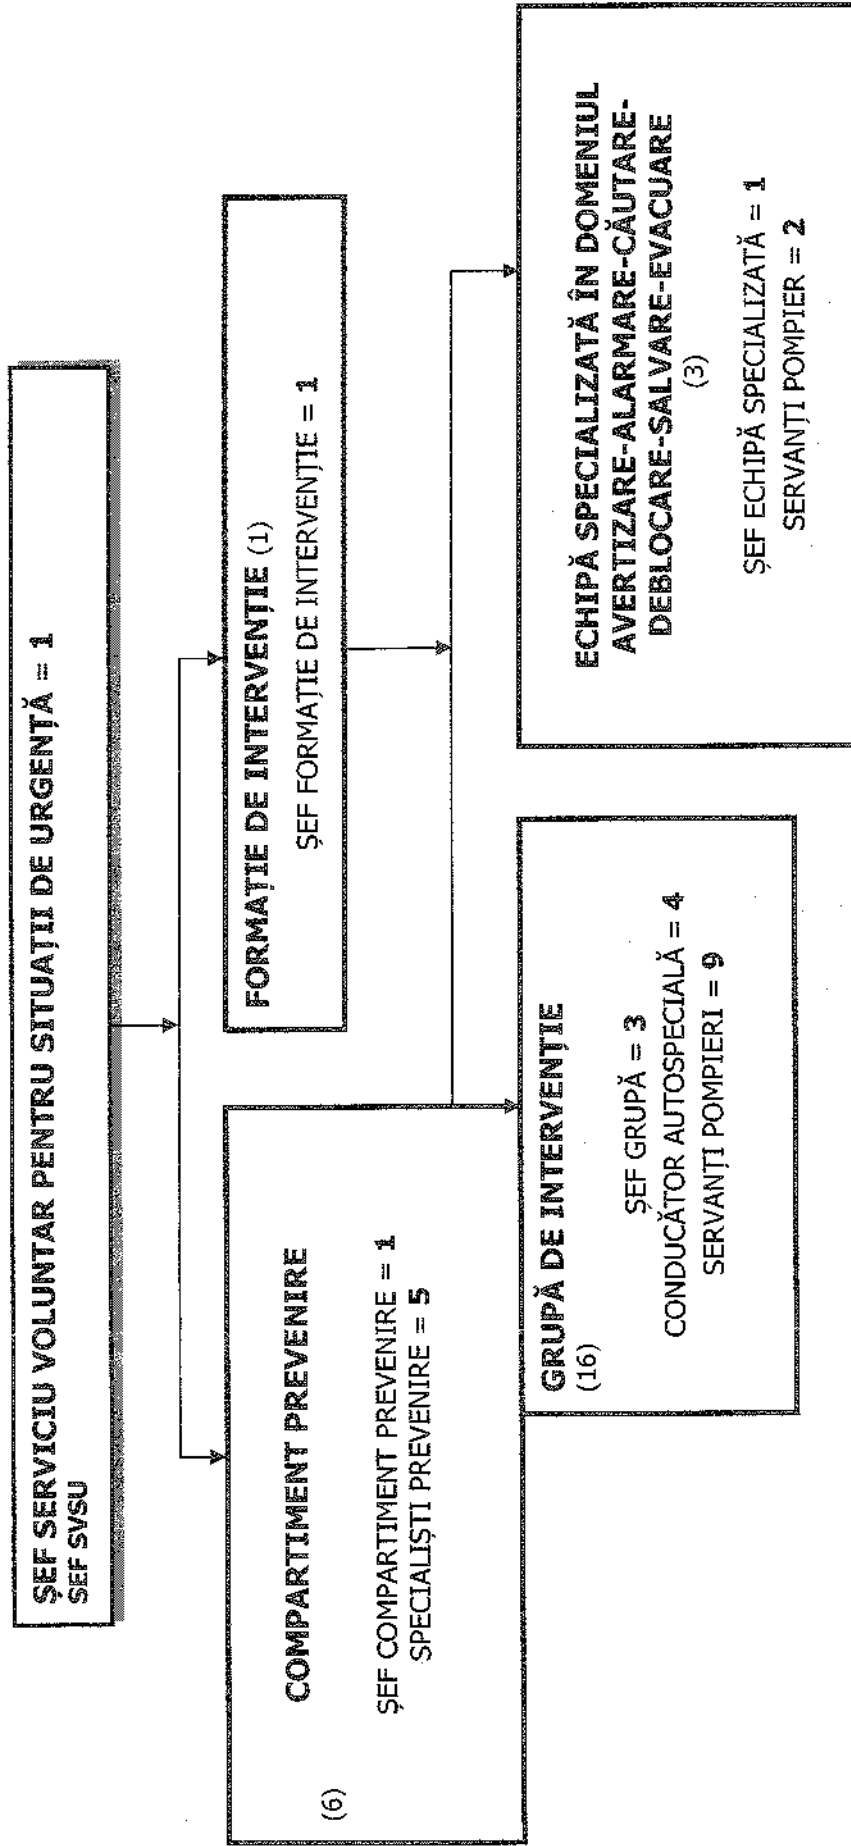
ȘEF SERVICIU VOLUNTAR PENTRU SITUAȚII DE URGENȚĂ = 1
ȘEF SVSU

COMPARTIMENT PREVENIRE

ȘEF COMPARTIMENT PREVENIRE = 1
SPECIALIȘTI PREVENIRE = 5

(6)

FORMAȚIE DE INTERVENȚIE (1)

ȘEF FORMAȚIE DE INTERVENȚIE = 1

GRUPĂ DE INTERVENȚIE
(16)

ȘEF GRUPĂ = 3
CONDUCĂTOR AUTOSPECIALĂ = 4
SERVANȚI POMPIERI = 9

ECHIPĂ SPECIALIZATĂ ÎN DOMENIUL AVERTIZARE-ALARMARE-CĂUTARE-DEBLOCARE-SALVARE-EVACUARE
(3)

ȘEF ECHIPĂ SPECIALIZATĂ = 1
SERVANȚI POMPIER = 2